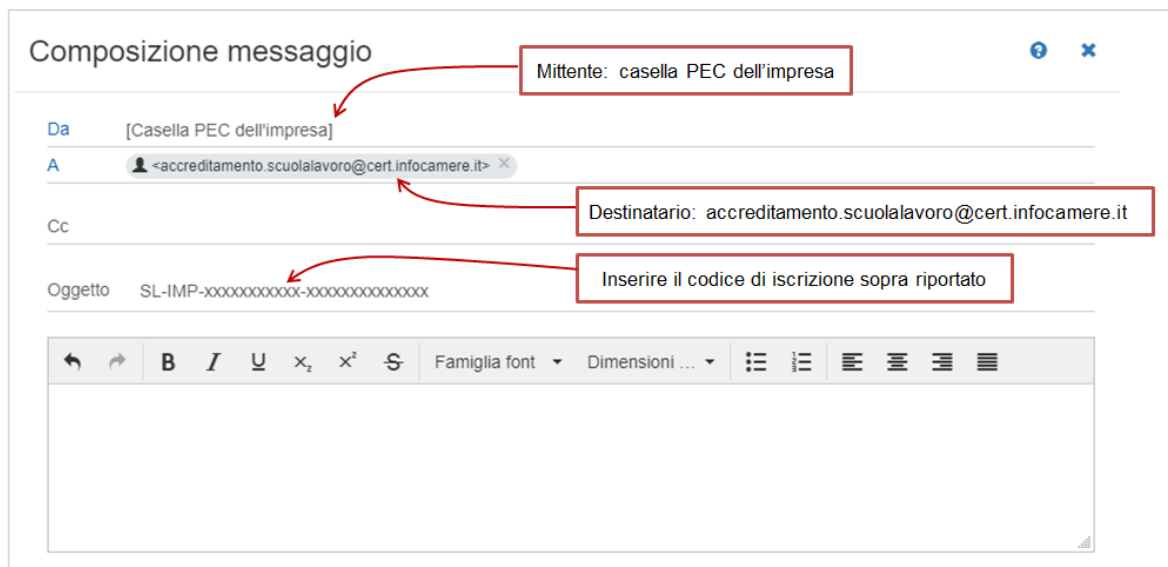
Composizione messaggio

Mittente: casella PEC dell'impresa

Da [Casella PEC dell'impresa]

A <accreditamento.scuolalavoro@cert.infocamere.it> ×

Destinatario: accreditamento.scuolalavoro@cert.infocamere.it

Cc

Inserire il codice di iscrizione sopra riportato

Oggetto SL-IMP-xxxxxxxxxxx-xxxxxxxxxxxxxx

B I U $x_2$ $x^2$ S Famiglia font Dimensioni ...